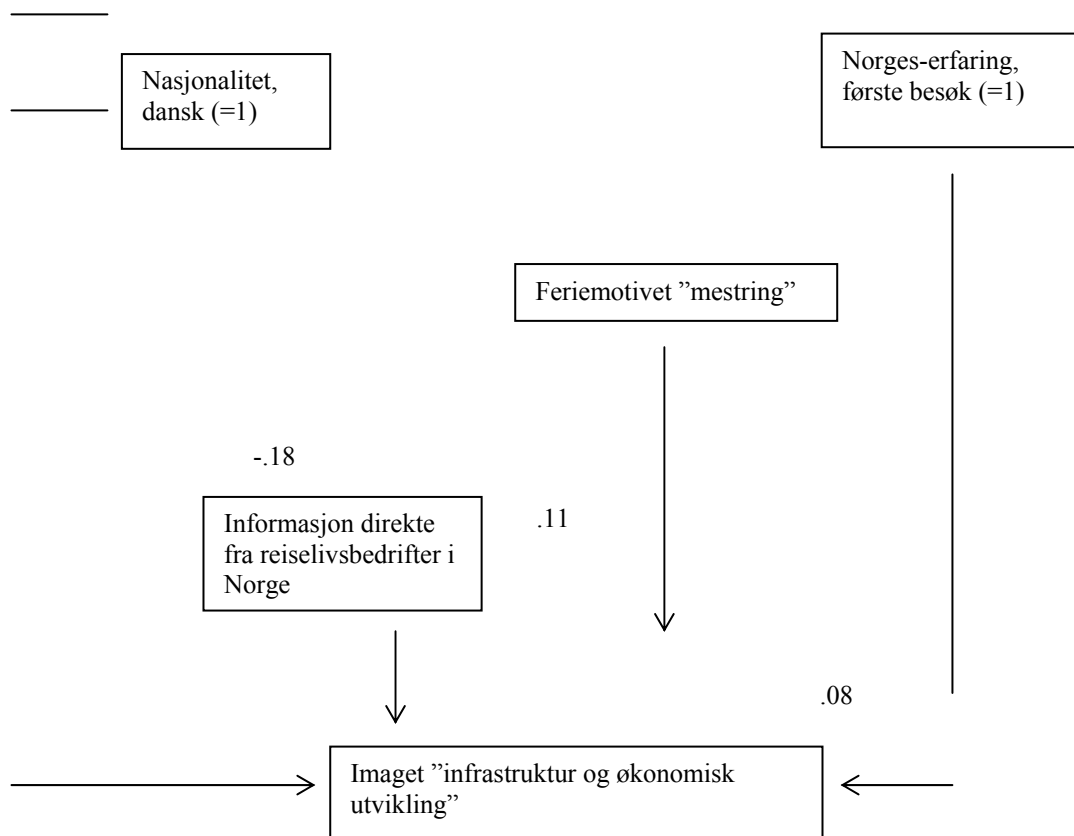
Nasjonalitet, dansk (=1)

Norges-erfaring, første besøk (=1)

Feriemotivet ”mestring”

-.18

Informasjon direkte fra reiselivsbedrifter i Norge

.11

.08

Imaget ”infrastruktur og økonomisk utvikling”